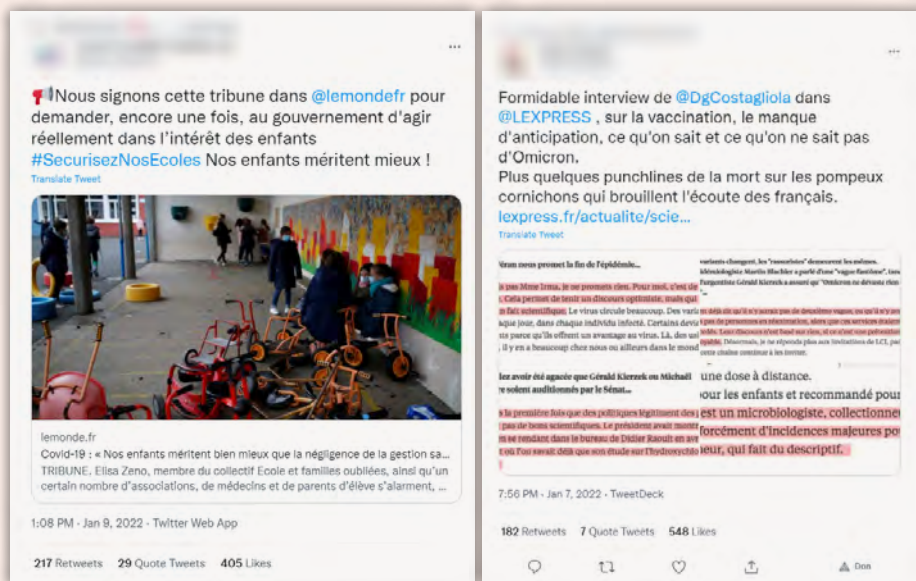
📢Nous signons cette tribune dans @lemondefr pour demander, encore une fois, au gouvernement d'agir réellement dans l'intérêt des enfants #SecurisezNosEcoles Nos enfants méritent mieux !

Translate Tweet

lemonde.fr

Covid-19 : « Nos enfants méritent bien mieux que la négligence de la gestion sa...

TRIBUNE. Elisa Zeno, membre du collectif Ecole et familles oubliées, ainsi qu'un certain nombre d'associations, de médecins et de parents d'élève s'alarment, ...

1:08 PM · Jan 9, 2022 · Twitter Web App

217 Retweets 29 Quote Tweets 405 Likes

Formidable interview de @DgCostagliola dans @LEXPRESS , sur la vaccination, le manque d'anticipation, ce qu'on sait et ce qu'on ne sait pas d'Omicron.
Plus quelques punchlines de la mort sur les pompeux cornichons qui brouillent l'écoute des français.
lexpress.fr/actualite/scie...

Translate Tweet

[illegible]

une dose à distance.
our les enfants et recommandé pour
est un microbiologiste, collectionne
forcément d'incidences majeures po
ieur, qui fait du descriptif.

7:56 PM · Jan 7, 2022 · TweetDeck

182 Retweets 7 Quote Tweets 548 Likes

Don